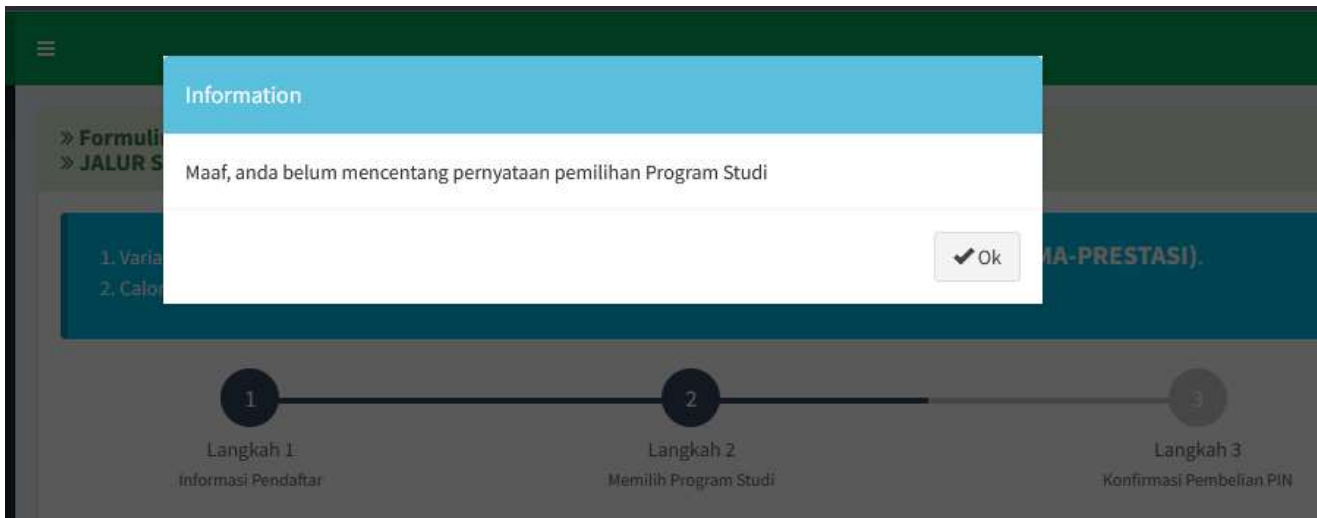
≡

» Formuli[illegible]
» JALUR S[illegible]

1. Varia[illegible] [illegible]MA-PRESTASI).
2. Calo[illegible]

Information

Maaf, anda belum mencentang pernyataan pemilihan Program Studi

✔Ok

1
Langkah 1
Informasi Pendaftar

2
Langkah 2
Memilih Program Studi

3
Langkah 3
Konfirmasi Pembelian PIN